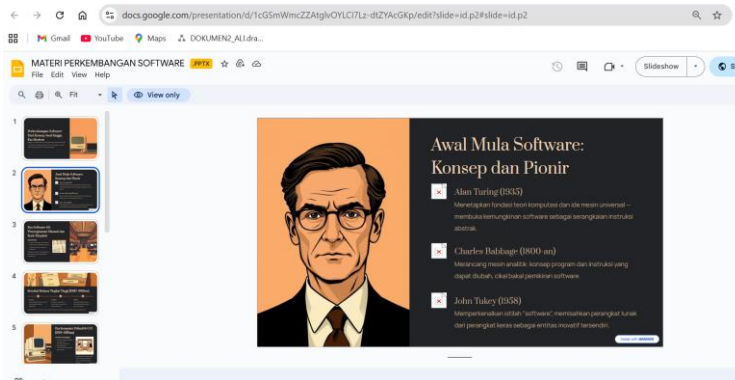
docs.google.com/presentation/d/1cGSmWmcZZAtglvOYLCi7Lz-dtZYAcGKp/edit?slide=id.p2#slide=id.p2

Gmail YouTube Maps DOKUMEN2_ALI.dra...

MATERI PERKEMBANGAN SOFTWARE .PPTX
File Edit View Help

Slideshow

Fit View only

1
2
3
4
5

Awal Mula Software: Konsep dan Pionir

Alan Turing (1935)
Menetapkan fondasi teori komputasi dan ide mesin universal – membuka kemungkinan software sebagai serangkaian instruksi abstrak.

Charles Babbage (1800 an)
Merancang mesin analitik: konsep program dan instruksi yang dapat diubah, cikal bakal pemikiran software.

John Tukey (1958)
Memperkenalkan istilah "software", memisahkan perangkat lunak dari perangkat keras sebagai entitas inovatif tersendiri.

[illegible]